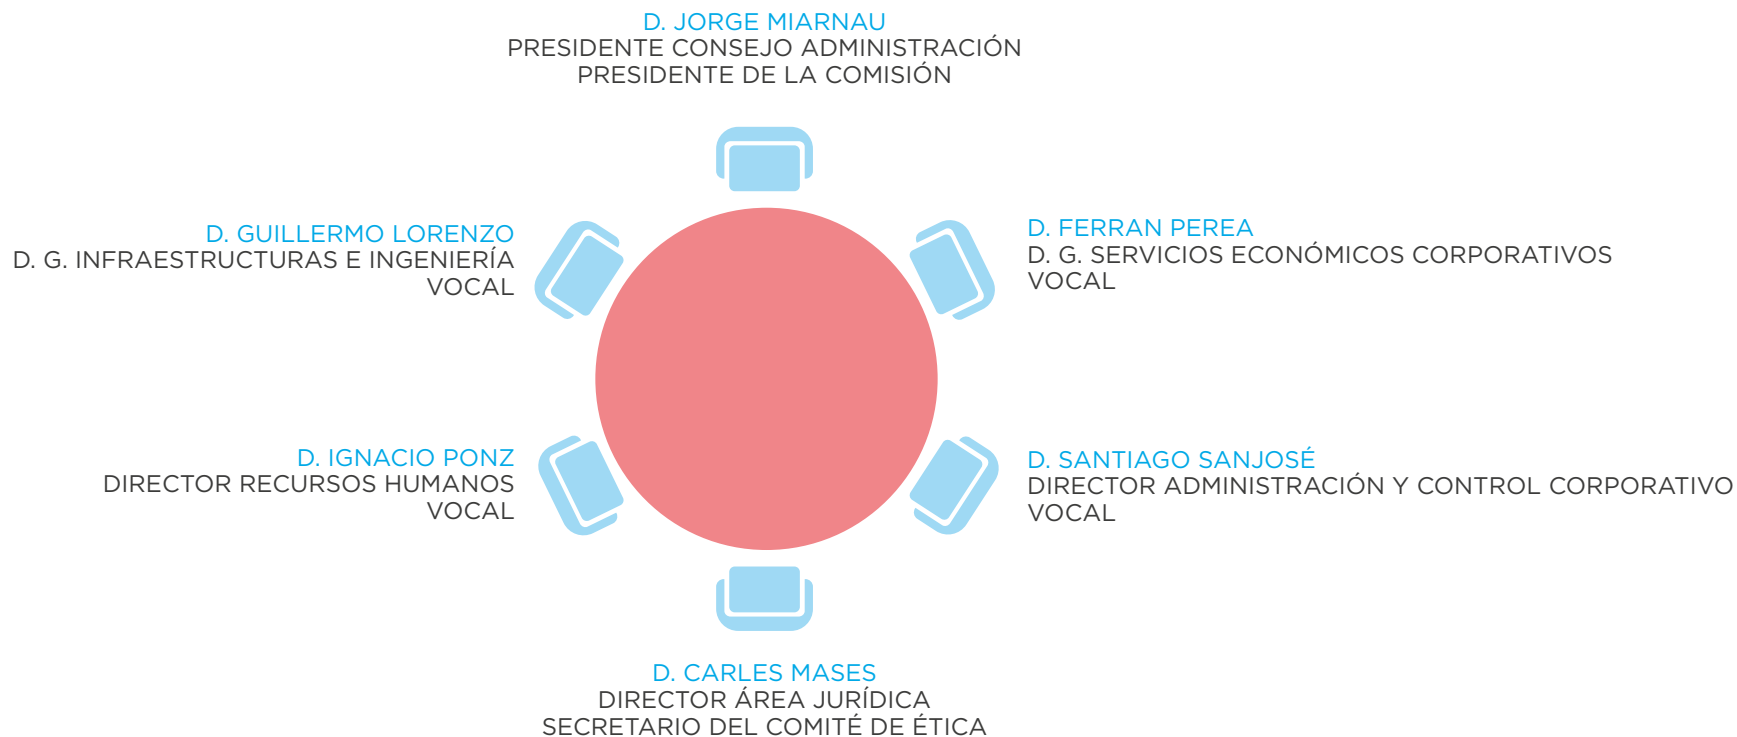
D. JORGE MIARNAU
PRESIDENTE CONSEJO ADMINISTRACIÓN
PRESIDENTE DE LA COMISIÓN

D. GUILLERMO LORENZO
D. G. INFRAESTRUCTURAS E INGENIERÍA
VOCAL

D. FERRAN PEREA
D. G. SERVICIOS ECONÓMICOS CORPORATIVOS
VOCAL

D. IGNACIO PONZ
DIRECTOR RECURSOS HUMANOS
VOCAL

D. SANTIAGO SANJOSÉ
DIRECTOR ADMINISTRACIÓN Y CONTROL CORPORATIVO
VOCAL

D. CARLES MASES
DIRECTOR ÁREA JURÍDICA
SECRETARIO DEL COMITÉ DE ÉTICA